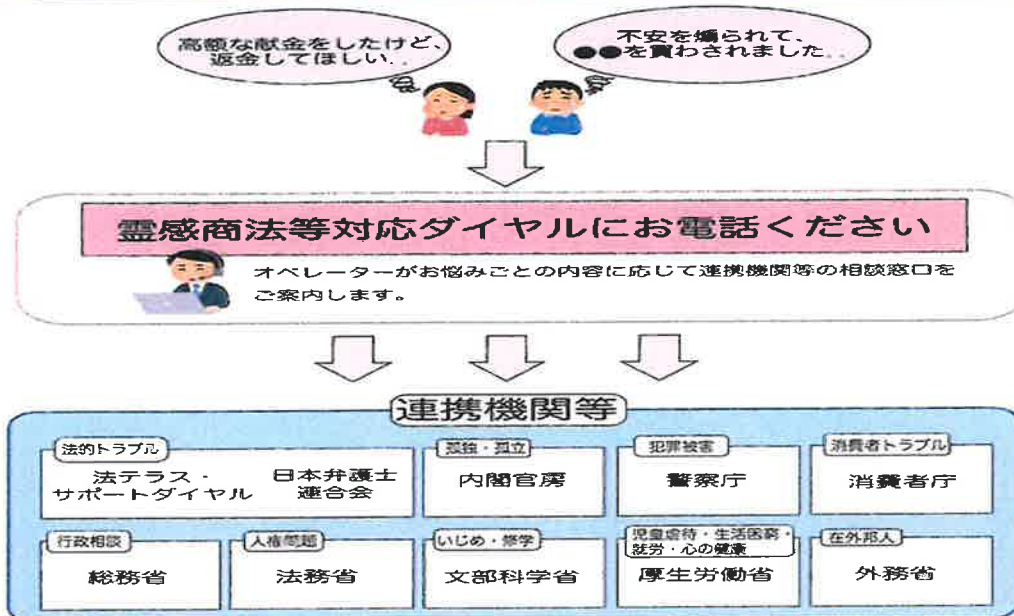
高額な献金をしたけど、返金してほしい。

不安を煽られて、●●を買わされました。

霊感商法等対応ダイヤルにお電話ください

オペレーターがお悩みごとの内容に応じて連携機関等の相談窓口をご案内します。

連携機関等

法的トラブル
法テラス・サポートダイヤル
日本弁護士連合会

孤独・孤立
内閣官房

犯罪被害
警察庁

消費者トラブル
消費者庁

行政相談
総務省

人権問題
法務省

いじめ・修学
文部科学省

児童虐待・生活困窮・就労・心の健康
厚生労働省

在外邦人
外務省